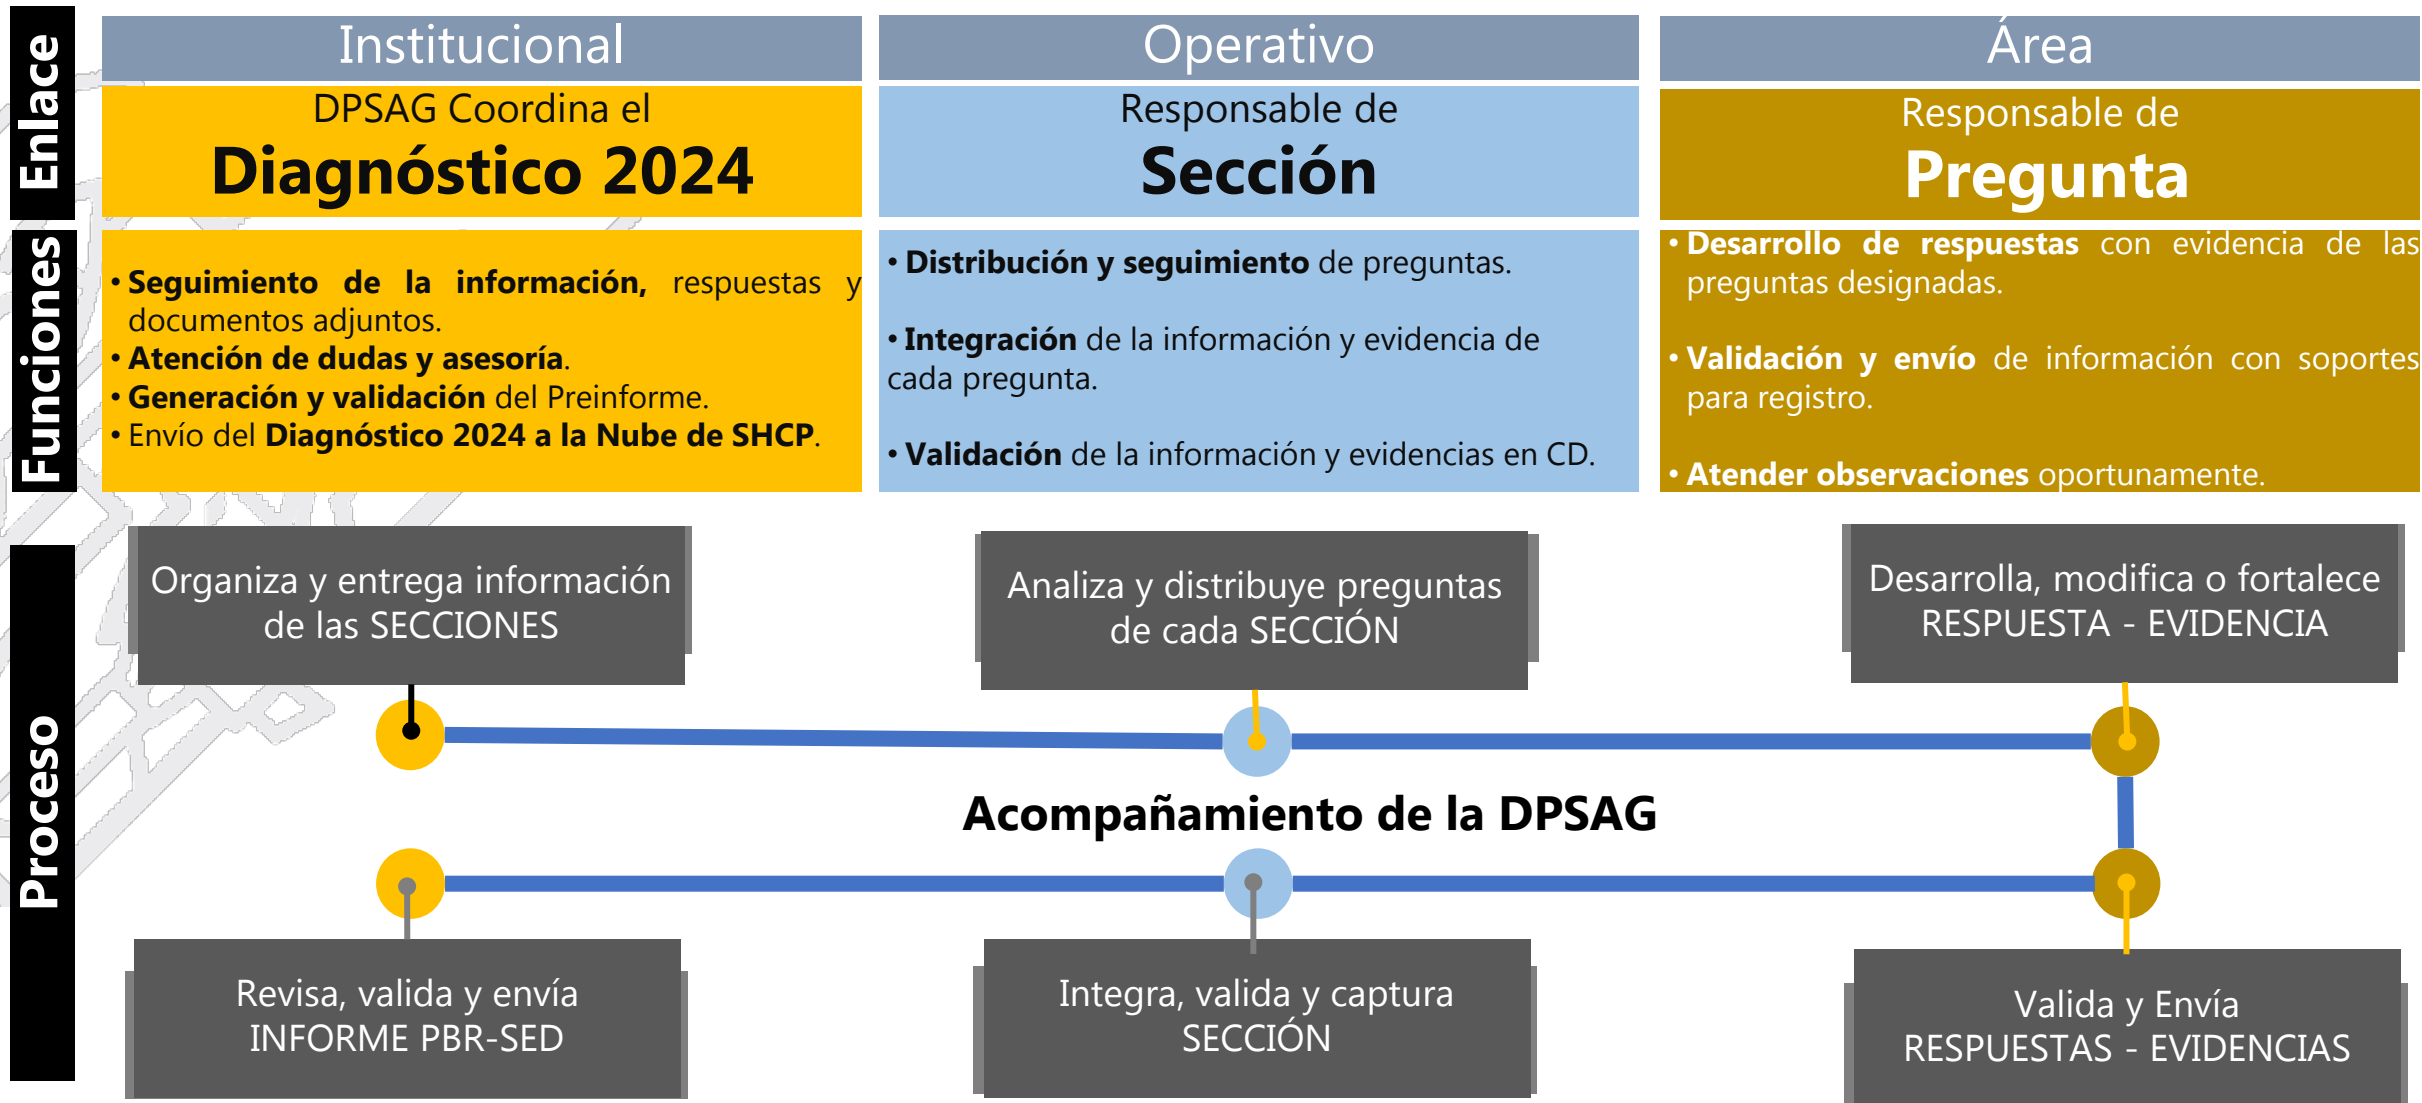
Enlace

Institucional

DPSAG Coordina el
Diagnóstico 2024

Operativo

Responsable de
Sección

Área

Responsable de
Pregunta

Funciones

• Seguimiento de la información, respuestas y documentos adjuntos.
• Atención de dudas y asesoría.
• Generación y validación del Preinforme.
• Envío del Diagnóstico 2024 a la Nube de SHCP.

• Distribución y seguimiento de preguntas.

• Integración de la información y evidencia de cada pregunta.

• Validación de la información y evidencias en CD.

• Desarrollo de respuestas con evidencia de las preguntas designadas.

• Validación y envío de información con soportes para registro.

• Atender observaciones oportunamente.

Proceso

Organiza y entrega información de las SECCIONES

Analiza y distribuye preguntas de cada SECCIÓN

Desarrolla, modifica o fortalece RESPUESTA - EVIDENCIA

Acompañamiento de la DPSAG

Revisa, valida y envía INFORME PBR-SED

Integra, valida y captura SECCIÓN

Valida y Envía RESPUESTAS - EVIDENCIAS